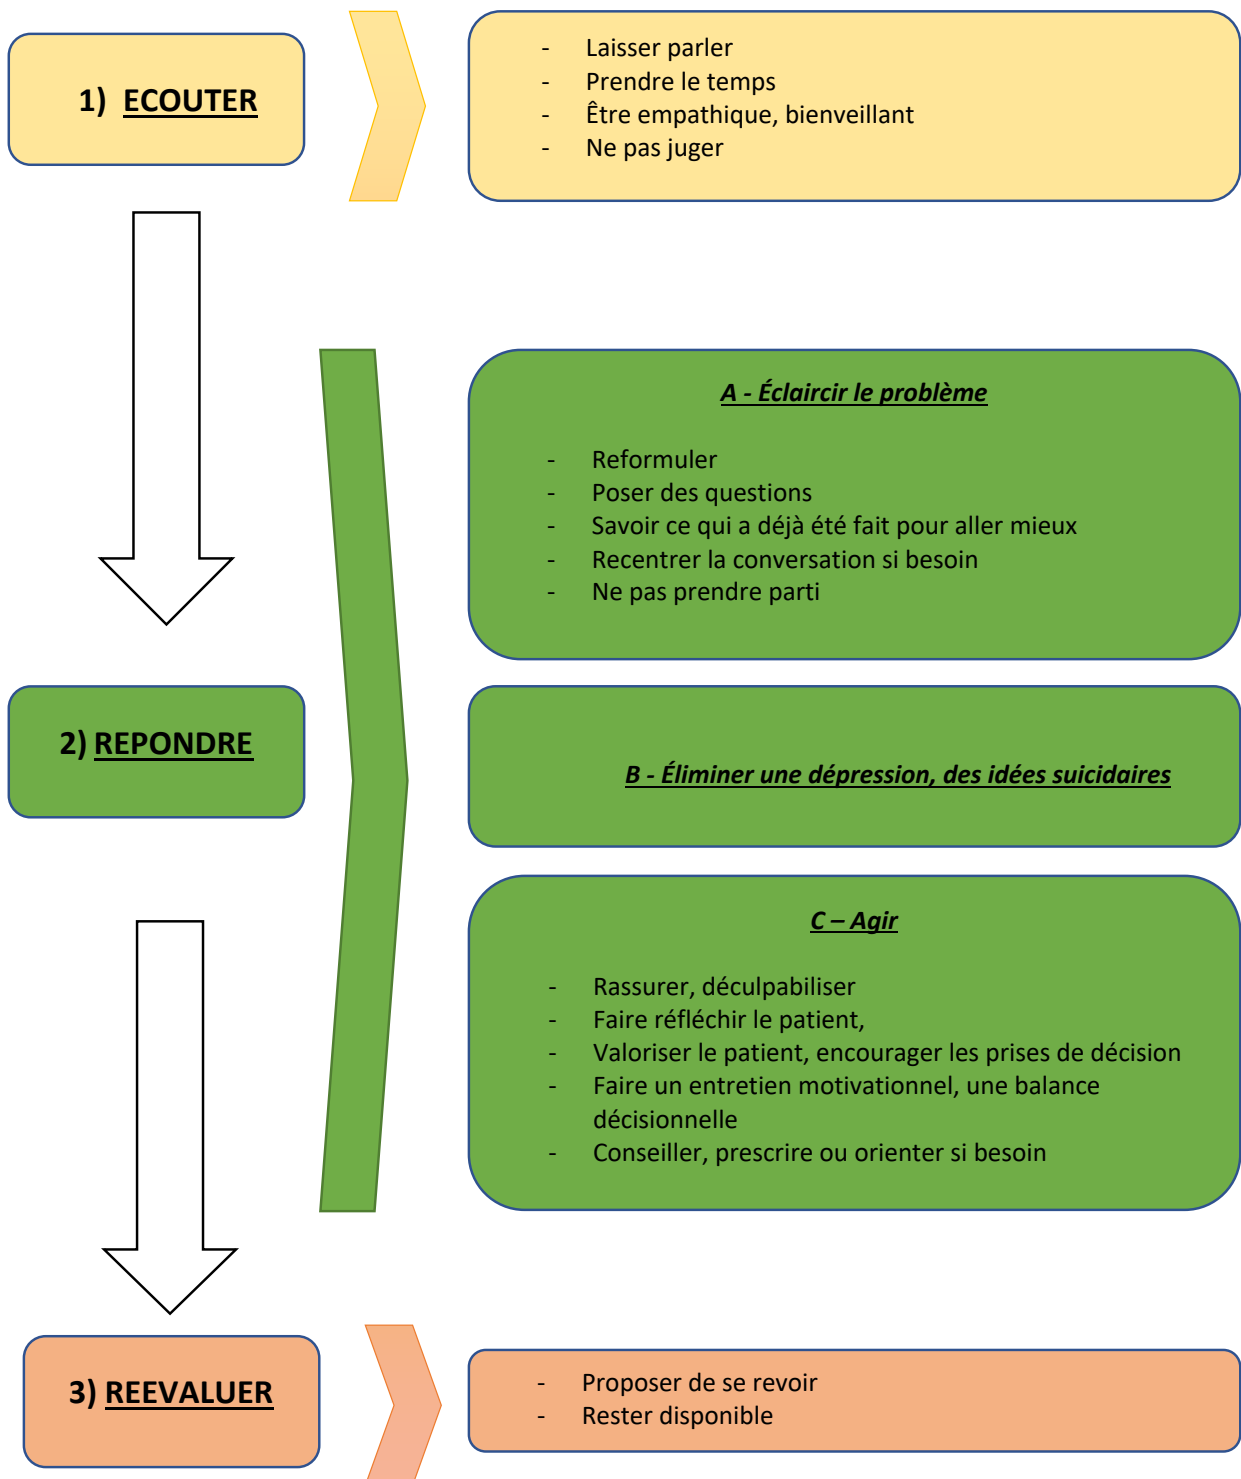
1) ECOUTER

- Laisser parler
- Prendre le temps
- Être empathique, bienveillant
- Ne pas juger

2) REPONDRE

A - Éclaircir le problème

- Reformuler
- Poser des questions
- Savoir ce qui a déjà été fait pour aller mieux
- Recentrer la conversation si besoin
- Ne pas prendre parti

B - Éliminer une dépression, des idées suicidaires

C – Agir

- Rassurer, déculpabiliser
- Faire réfléchir le patient,
- Valoriser le patient, encourager les prises de décision
- Faire un entretien motivationnel, une balance décisionnelle
- Conseiller, prescrire ou orienter si besoin

3) REEVALUER

- Proposer de se revoir
- Rester disponible